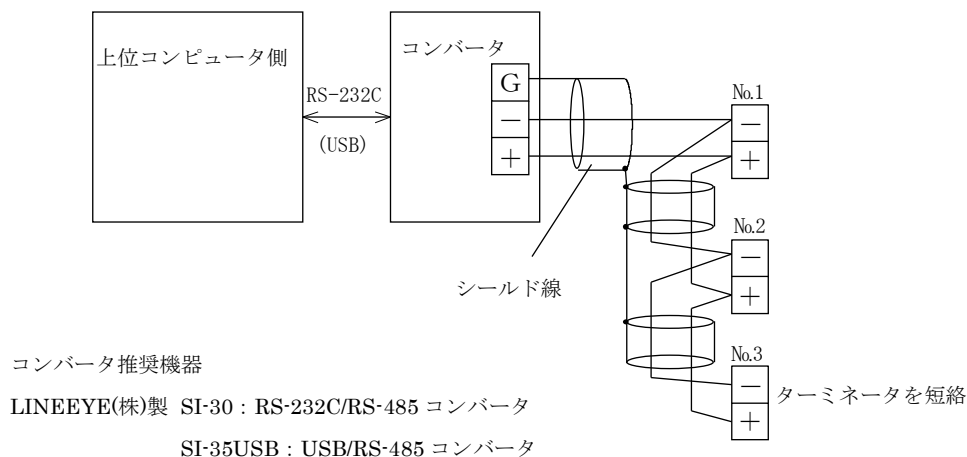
上位コンピュータ側

RS-232C

(USB)

コンバータ

G

－

＋

No.1

－

＋

No.2

－

＋

No.3

－

＋

シールド線

ターミネータを短絡

コンバータ推奨機器

LINEEYE(株)製 SI-30：RS-232C/RS-485 コンバータ

SI-35USB：USB/RS-485 コンバータ